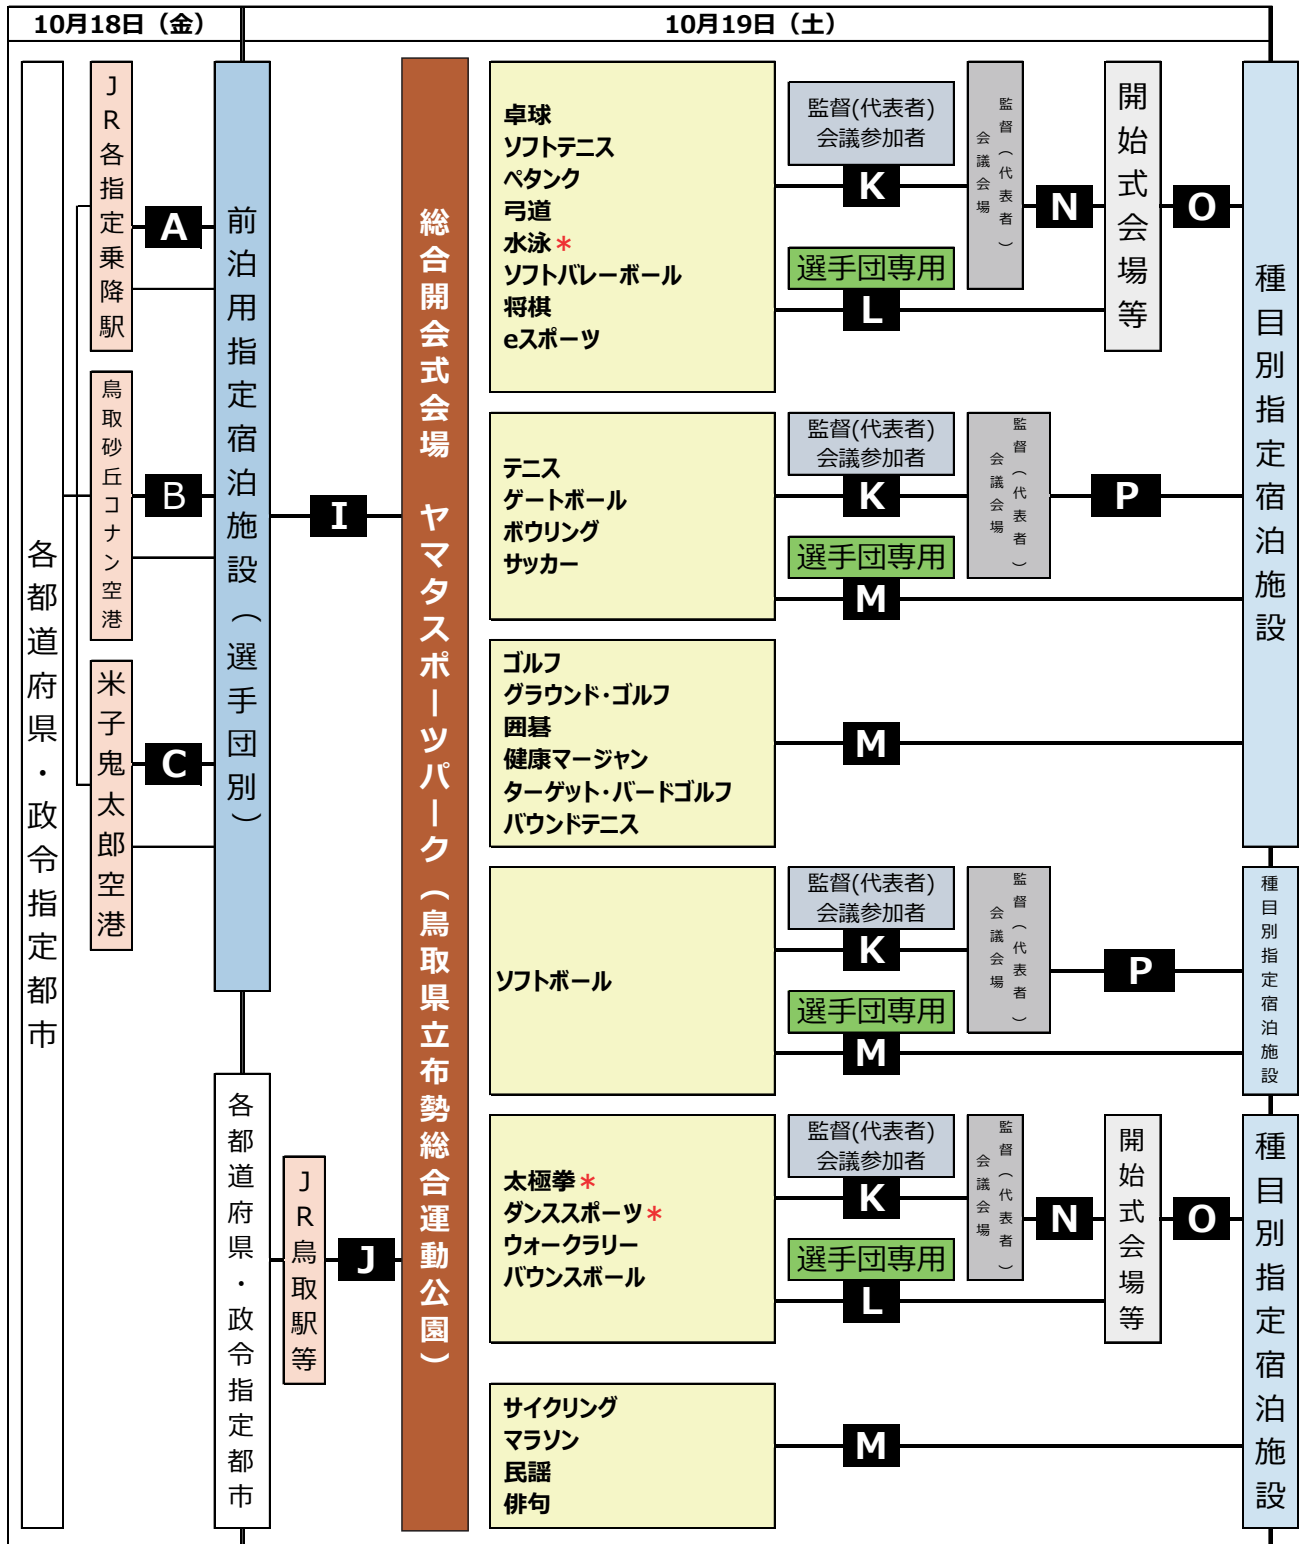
10月18日（金）

10月19日（土）

各都道府県・政令指定都市

JR各指定乗降駅

A

鳥取砂丘コナン空港

B

米子鬼太郎空港

C

前泊用指定宿泊施設（選手団別）

I

各都道府県・政令指定都市

JR鳥取駅等

J

総合開会式会場　ヤマタスポーツパーク（鳥取県立布勢総合運動公園）

卓球
ソフトテニス
ペタンク
弓道
水泳＊
ソフトバレーボール
将棋
eスポーツ

監督(代表者)会議参加者

K

選手団専用

L

監督（代表者）会議会場

N

開始式会場等

O

種目別指定宿泊施設

テニス
ゲートボール
ボウリング
サッカー

監督(代表者)会議参加者

K

選手団専用

M

監督（代表者）会議会場

P

ゴルフ
グラウンド・ゴルフ
囲碁
健康マージャン
ターゲット・バードゴルフ
バウンドテニス

M

ソフトボール

監督(代表者)会議参加者

K

選手団専用

M

監督（代表者）会議会場

P

種目別指定宿泊施設

太極拳＊
ダンススポーツ＊
ウォークラリー
バウンスボール

監督(代表者)会議参加者

K

選手団専用

L

監督（代表者）会議会場

N

開始式会場等

O

種目別指定宿泊施設

サイクリング
マラソン
民謡
俳句

M